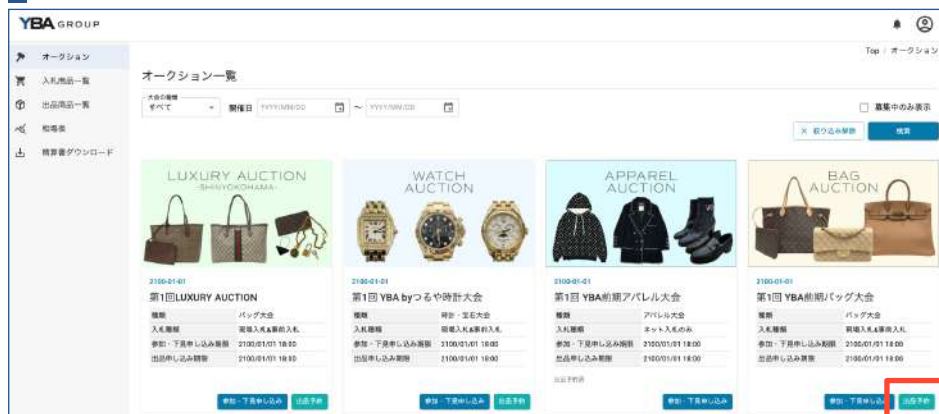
YBA GROUP

オークション
入札商品一覧
出品商品一覧
相場表
精算書ダウンロード

Top / オークション

オークション一覧

大会の種類
すべて
開催日 YYYY/MM/DD ~ YYYY/MM/DD
募集中のみ表示
× 絞り込み解除
検索

LUXURY AUCTION
-SHINYOKOHAMA-
2100-01-01
第1回LUXURY AUCTION

| 種類 | バッグ大会 |
|---|---|
| 入札種類 | 現場入札&事前入札 |
| 参加・下見申し込み期限 | 2100/01/01 18:00 |
| 出品申し込み期限 | 2100/01/01 18:00 |

参加・下見申し込み
出品予約

WATCH
AUCTION
2100-01-01
第1回 YBA byつるや時計大会

| 種類 | 時計・宝石大会 |
|---|---|
| 入札種類 | 現場入札&事前入札 |
| 参加・下見申し込み期限 | 2100/01/01 18:00 |
| 出品申し込み期限 | 2100/01/01 18:00 |

参加・下見申し込み
出品予約

APPAREL
AUCTION
2100-01-01
第1回 YBA前期アパレル大会

| 種類 | アパレル大会 |
|---|---|
| 入札種類 | ネット入札のみ |
| 参加・下見申し込み期限 | 2100/01/01 18:00 |
| 出品申し込み期限 | 2100/01/01 18:00 |

出品予約済
参加・下見申し込み

BAG
AUCTION
2100-01-01
第1回 YBA前期バッグ大会

| 種類 | バッグ大会 |
|---|---|
| 入札種類 | 現場入札&事前入札 |
| 参加・下見申し込み期限 | 2100/01/01 18:00 |
| 出品申し込み期限 | 2100/01/01 18:00 |

参加・下見申し込み
出品予約